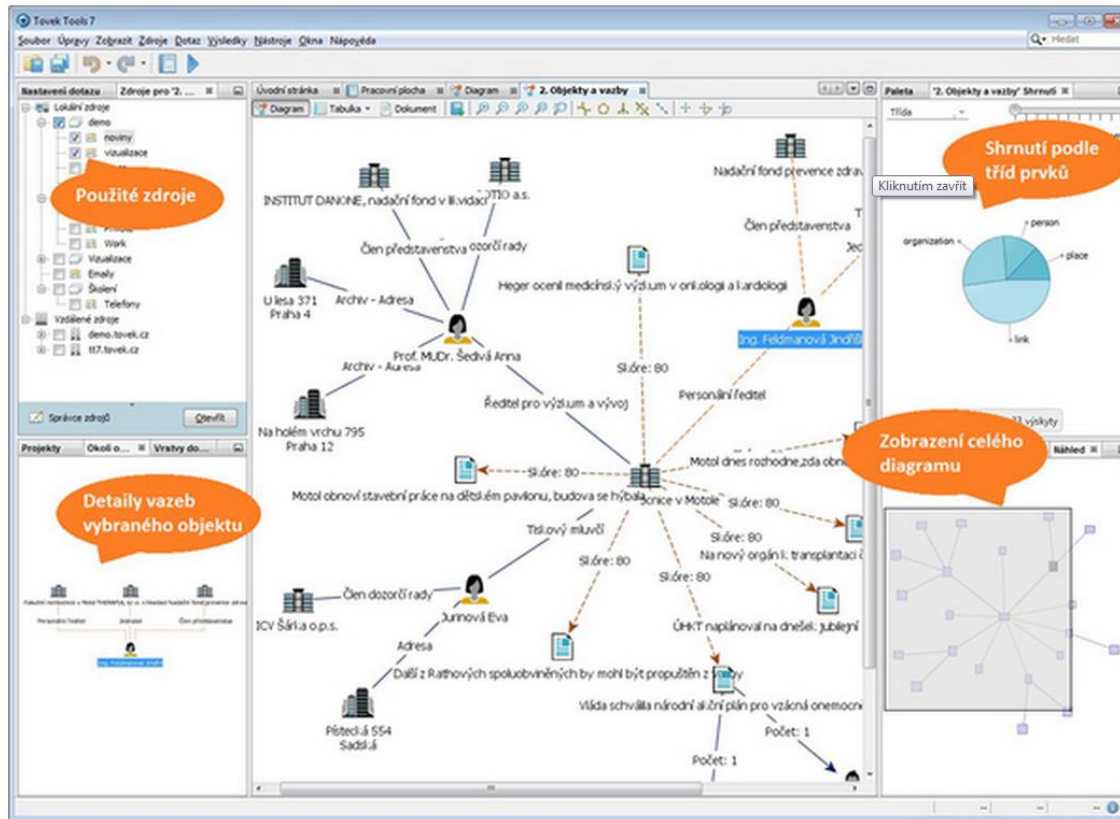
Tovek Tools 7

Soubor Úpravy Zobrazit Zdroje Dotaz Výsledky Nástroje Okna Nápověda

Hledat

Nastavení dotazu | Zdroje pro '2. ...

Lokální zdroje
demo
noviny
Vizualizace
Private
Work
Vizualizace
Emaily
Školení
Telefony
Vzdálené zdroje
demo.tovek.cz
tt7.tovek.cz

Použité zdroje

Správce zdrojů
Otevřít

Projekty | Okolí o... | Vrstvy do...

Detaily vazeb vybraného objektu

Personální ředitel
Jednatel
Člen představenstva
Ing. Feldmanová Jindři

Úvodní stránka | Pracovní plocha | Diagram | 2. Objekty a vazby

Diagram | Tabulka | Dokument

INSTITUT DANONE, nadační fond v likvidaci
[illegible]TIO a.s.
Člen představenstva
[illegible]ozorčí rady
U lesa 371 Praha 4
Archiv - Adresa
Prof. MUDr. Šedivá Anna
Archiv - Adresa
Na holém vrchu 795 Praha 12
Heger ocenil medicínský výzkum v onkologii a kardiologii
Skóre: 80
Ředitel pro výzkum a vývoj
Personální ředitel
Nadační fond prevence zdrav
Člen představenstva
Jed
Ing. Feldmanová Jindři
Motol dnes rozhodne,zda obn
Skóre: 80
Motol obnoví stavební práce na dětském pavilonu, budova se hýbala
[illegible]nice v Motole
Skóre: 80
Skóre: 80
Tiskový mluvčí
Na nový orgán k transplantaci č
Skóre: 80
Skóre: 80
Člen dozorčí rady
ICV Šárka o.p.s.
Junová Eva
ÚHKT naplánoval na dnešek jubilejní
Adresa
Další z Rathových spoluobviněných by mohl být propuštěn z vazby
Vláda schválila národní akční plán pro vzácná onemocn
Pštecká 554 Sadská
Počet: 1
Počet: 1

Paleta | '2. Objekty a vazby' Shrnutí
Třída

Shrnutí podle tříd prvků

Kliknutím zavřít

organization
person
place
link

výskyty

Zobrazení celého diagramu

Náhled